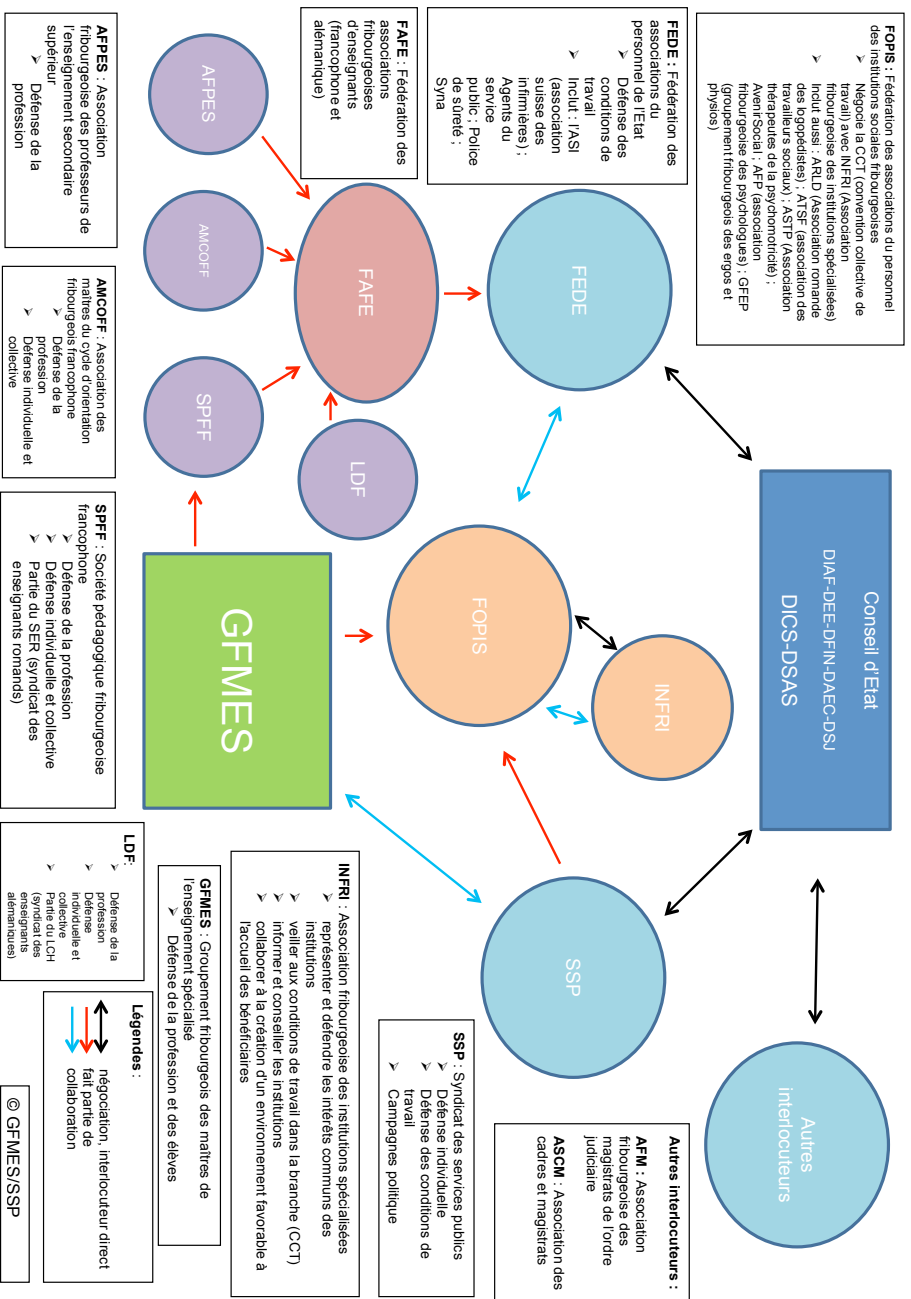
FOPIS : Fédération des associations du personnel des institutions sociales fribourgeoises
➢ Négocie la CCT (convention collective de travail) avec INFRI (Association fribourgeoise des institutions spécialisées)
Inclut aussi : ARLD (Association romande des logopédistes) ; ATSF (association des travailleurs sociaux) ; ASTP (Association thérapeutes de la psychomotricité) ; AvenirSocial ; AFP (association fribourgeoise des psychologues) ; GFEP (groupement fribourgeois des ergos et physios)

FEDE : Fédération des associations du personnel de l'Etat
➢ Défense des conditions de travail
➢ Inclut : l'ASI (association suisse des infirmières) ; Agents du service public ; Police de sûreté ; Syna

FAFE : Fédération des associations fribourgeoises d'enseignants (francophone et alémanique)

AFPES : Association fribourgeoise des professeurs de l'enseignement secondaire supérieur
➢ Défense de la profession

AFPES

AMCOFF

FAFE

FEDE

AMCOFF : Association des maîtres du cycle d'orientation fribourgeois francophone
➢ Défense de la profession
➢ Défense individuelle et collective

SPFF

LDF

Conseil d'Etat
DIAF-DEE-DFIN-DAEC-DSJ
DICS-DSAS

SPFF : Société pédagogique fribourgeoise francophone
➢ Défense de la profession
➢ Défense individuelle et collective
➢ Partie du SER (syndicat des enseignants romands)

GFMES

FOPIS

INFRI

LDF:
➢ Défense de la profession
➢ Défense individuelle et collective
➢ Partie du LCH (syndicat des enseignants alémaniques)

GFMES : Groupement fribourgeois des maîtres de l'enseignement spécialisé
➢ Défense de la profession et des élèves

INFRI : Association fribourgeoise des institutions spécialisées
➢ représenter et défendre les intérêts communs des institutions
➢ veiller aux conditions de travail dans la branche (CCT)
➢ informer et conseiller les institutions
➢ collaborer à la création d'un environnement favorable à l'accueil des bénéficiaires

SSP

Autres interlocuteurs

SSP : Syndicat des services publics
➢ Défense individuelle
➢ Défense des conditions de travail
➢ Campagnes politique

Autres interlocuteurs :
AFM : Association fribourgeoise des magistrats de l'ordre judiciaire
ASCM : Association des cadres et magistrats

Légendes :
négociation, interlocuteur direct
fait partie de
collaboration

© GFMES/SSP